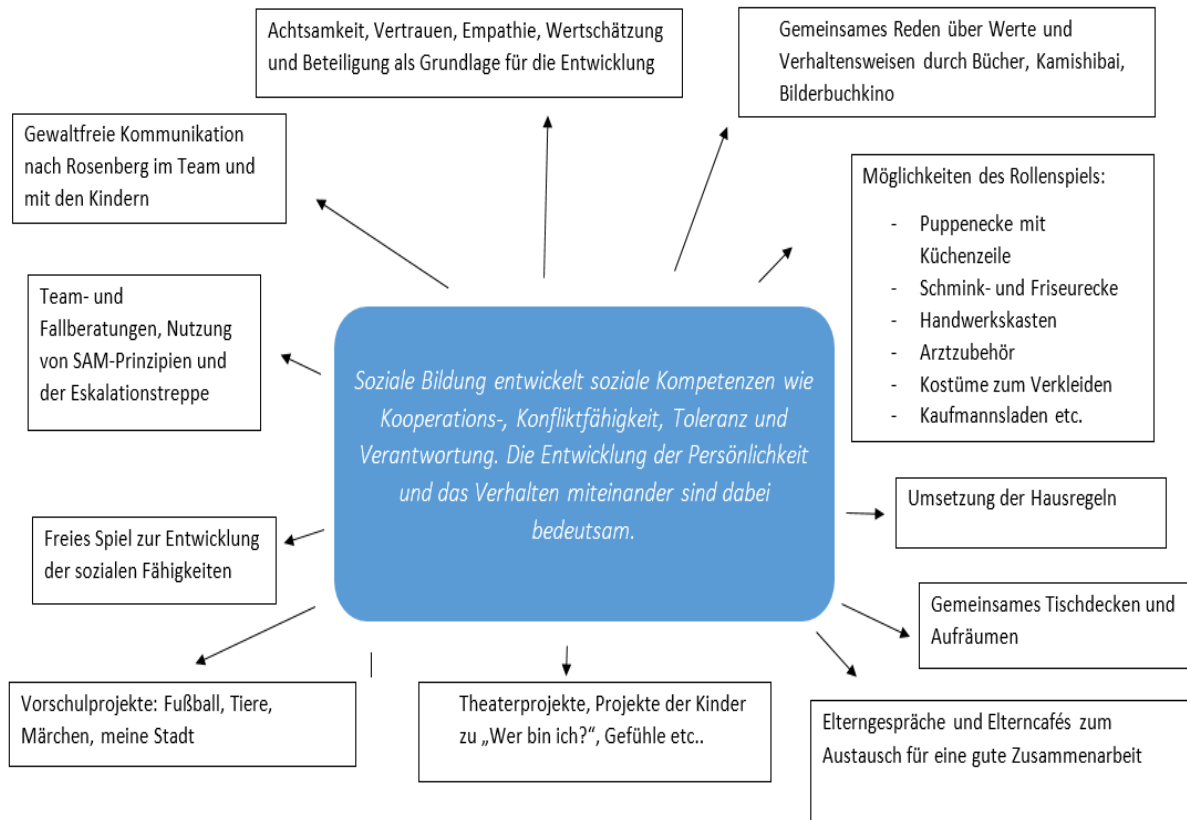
Achtsamkeit, Vertrauen, Empathie, Wertschätzung und Beteiligung als Grundlage für die Entwicklung

Gemeinsames Reden über Werte und Verhaltensweisen durch Bücher, Kamishibai, Bilderbuchkino

Gewaltfreie Kommunikation nach Rosenberg im Team und mit den Kindern

Möglichkeiten des Rollenspiels:

- Puppenecke mit Küchenzeile
- Schmink- und Friseurecke
- Handwerkskasten
- Arztzubehör
- Kostüme zum Verkleiden
- Kaufmannsladen etc.

Team- und Fallberatungen, Nutzung von SAM-Prinzipien und der Eskalationstreppe

Soziale Bildung entwickelt soziale Kompetenzen wie Kooperations-, Konfliktfähigkeit, Toleranz und Verantwortung. Die Entwicklung der Persönlichkeit und das Verhalten miteinander sind dabei bedeutsam.

Umsetzung der Hausregeln

Freies Spiel zur Entwicklung der sozialen Fähigkeiten

Gemeinsames Tischdecken und Aufräumen

Vorschulprojekte: Fußball, Tiere, Märchen, meine Stadt

Theaterprojekte, Projekte der Kinder zu „Wer bin ich?“, Gefühle etc..

Elterngespräche und Elterncafés zum Austausch für eine gute Zusammenarbeit